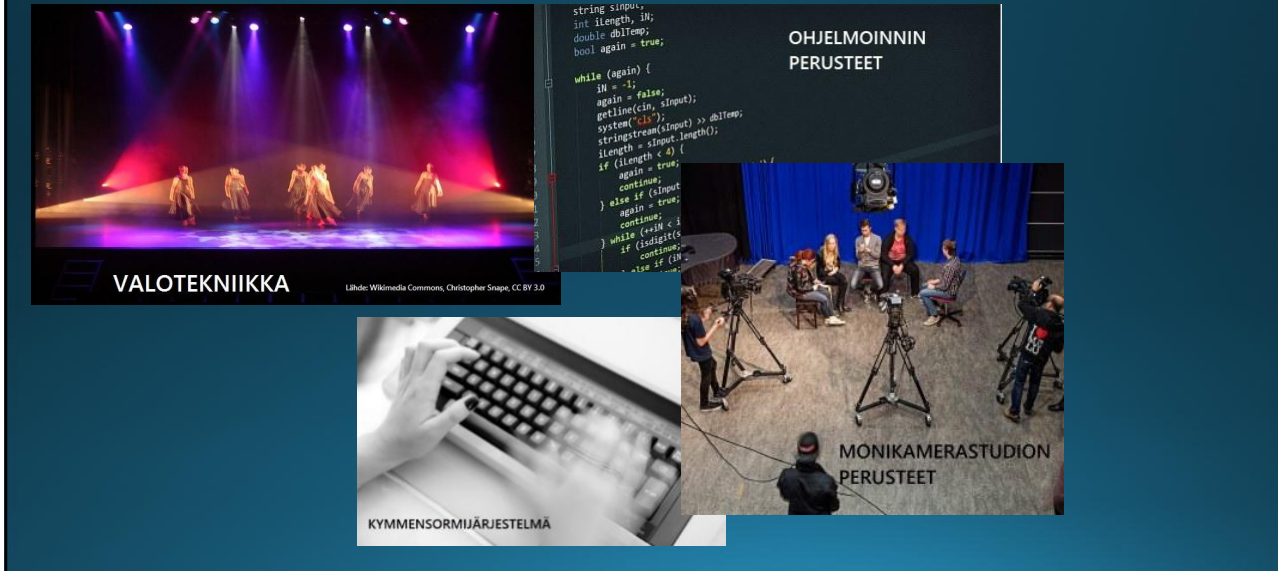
VALOTEKNIIKKA

Lähde: Wikimedia Commons, Christopher Snape, CC BY 3.0

string sInput;
int iLength, iN;
double dblTemp;
bool again = true;

while (again) {
iN = -1;
again = false;
getline(cin, sInput);
system("cls");
stringstream(sInput) >> dblTemp;
iLength = sInput.length();
if (iLength < 4) {
again = true;
continue;
} else if (sInput
again = true;
continue;
} while (++iN < i
if (isdigit(s
continue;
} else if (iN

OHJELMOINNIN PERUSTEET

MONIKAMERASTUDION PERUSTEET

KYMMENSORMIJÄRJESTELMÄ